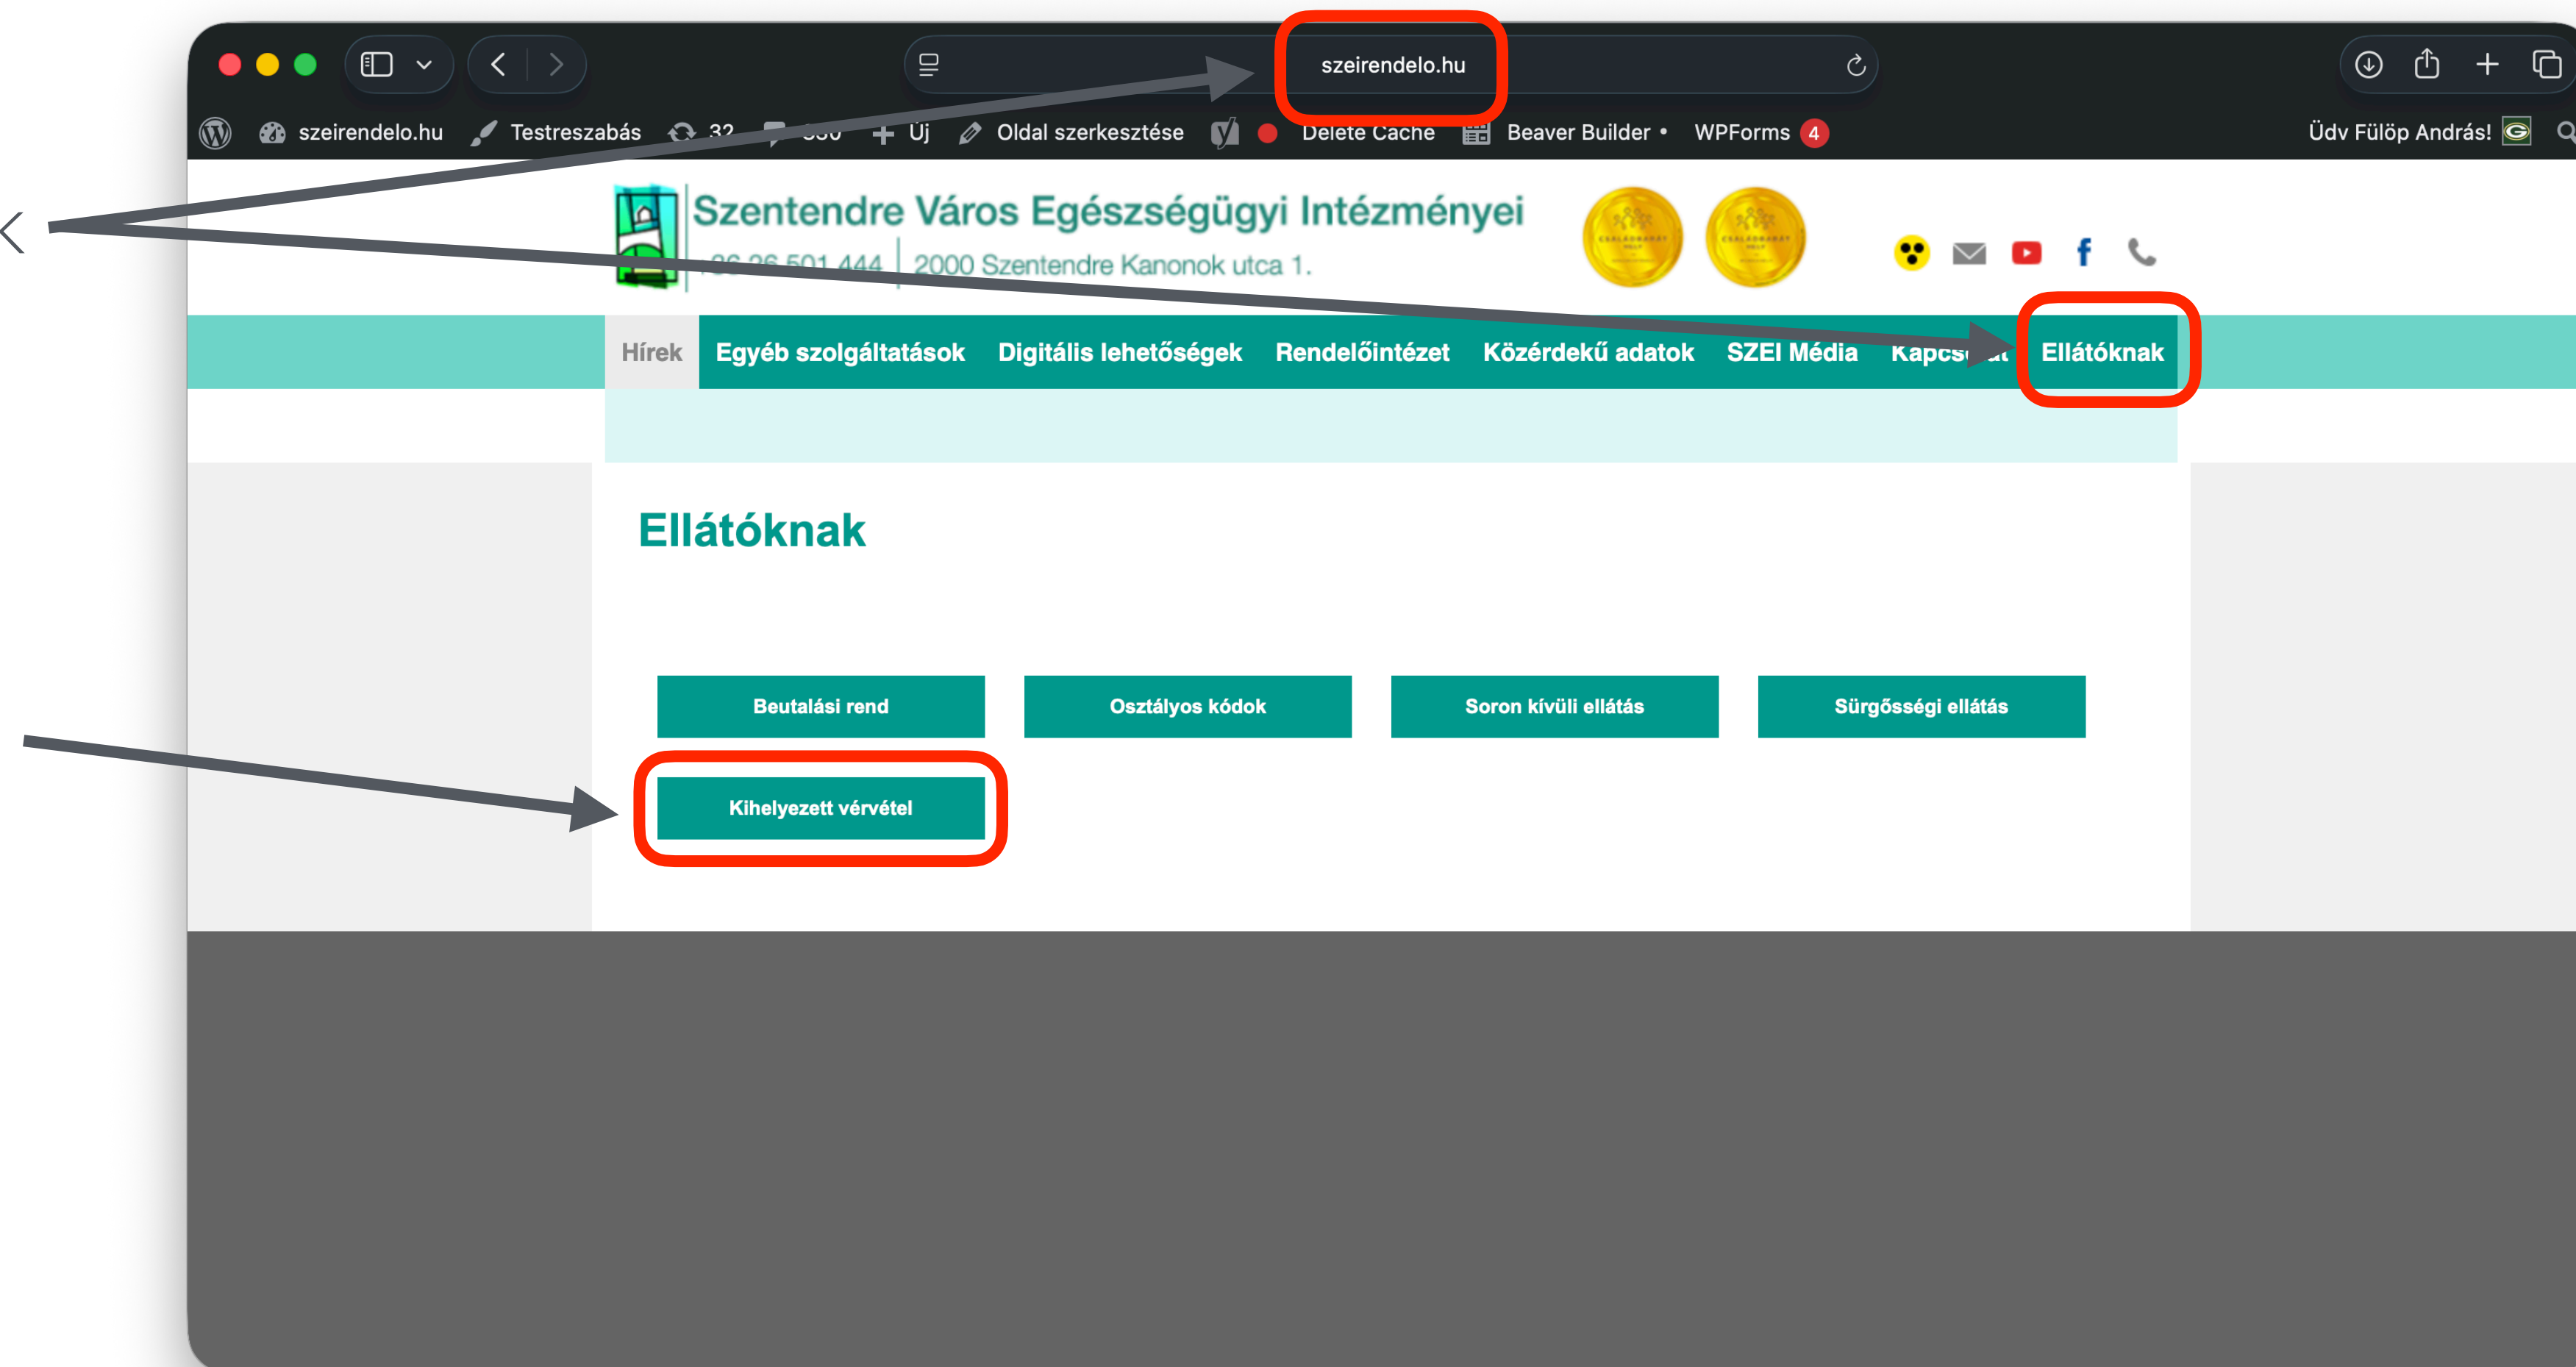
szeirendelo.hu

szeirendelo.hu Testreszabás 32 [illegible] Új Oldal szerkesztése Delete Cache Beaver Builder • WPForms 4 Üdv Fülöp András!

Szentendre Város Egészségügyi Intézményei
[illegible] 2000 Szentendre Kanonok utca 1.

Hírek Egyéb szolgáltatások Digitális lehetőségek Rendelőintézet Közérdekű adatok SZEI Média Kapcs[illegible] Ellátóknak

Ellátóknak

Beutalási rend
Osztályos kódok
Soron kívüli ellátás
Sürgősségi ellátás
Kihelyezett vérvétel